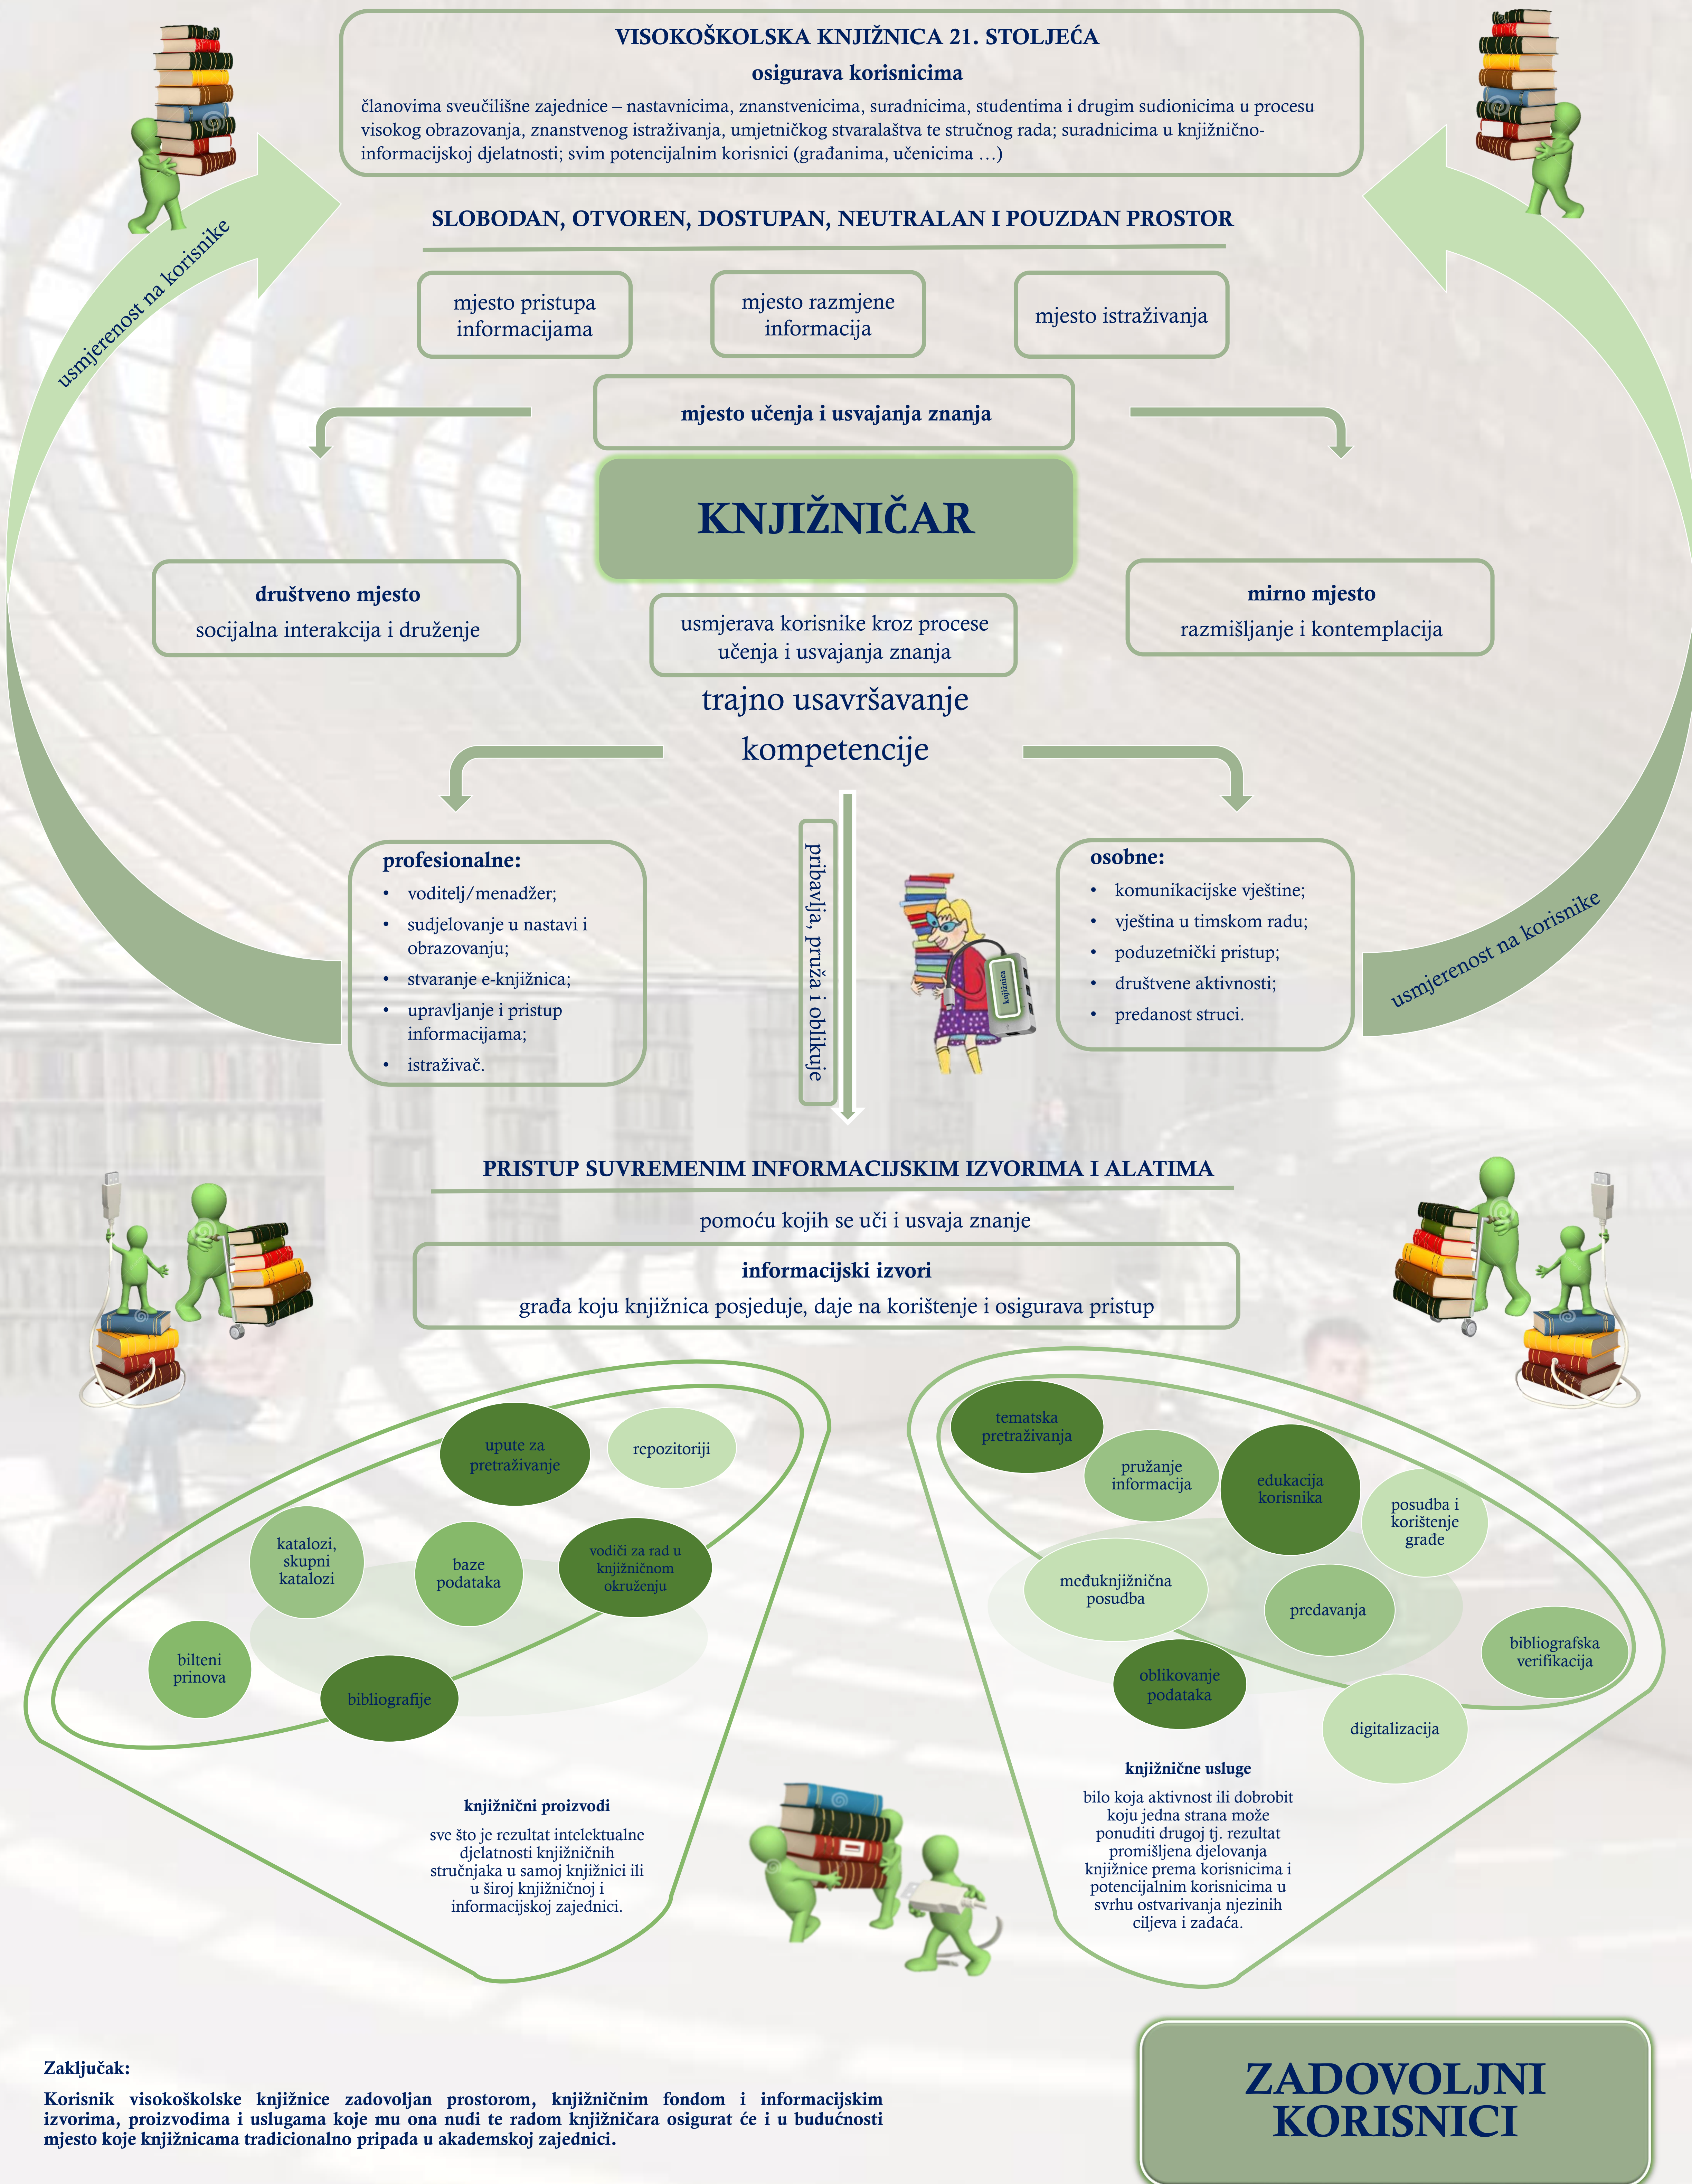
VISOKOŠKOLSKA KNJIŽNICA 21. STOLJEĆA

osigurava korisnicima

članovima sveučilišne zajednice – nastavnicima, znanstvenicima, suradnicima, studentima i drugim sudionicima u procesu visokog obrazovanja, znanstvenog istraživanja, umjetničkog stvaralaštva te stručnog rada; suradnicima u knjižničnoinformacijskoj djelatnosti; svim potencijalnim korisnici (građanima, učenicima …)

usmjerenost na korisnike

SLOBODAN, OTVOREN, DOSTUPAN, NEUTRALAN I POUZDAN PROSTOR

mjesto pristupa informacijama

mjesto razmjene informacija

mjesto istraživanja

mjesto učenja i usvajanja znanja

KNJIŽNIČAR

društveno mjesto
socijalna interakcija i druženje

usmjerava korisnike kroz procese učenja i usvajanja znanja

mirno mjesto
razmišljanje i kontemplacija

trajno usavršavanje

kompetencije

profesionalne:
• voditelj/menadžer;
• sudjelovanje u nastavi i obrazovanju;
• stvaranje e-knjižnica;
• upravljanje i pristup informacijama;
• istraživač.

pribavlja, pruža i oblikuje

knjižnica

osobne:
• komunikacijske vještine;
• vještina u timskom radu;
• poduzetnički pristup;
• društvene aktivnosti;
• predanost struci.

usmjerenost na korisnike

PRISTUP SUVREMENIM INFORMACIJSKIM IZVORIMA I ALATIMA

pomoću kojih se uči i usvaja znanje

informacijski izvori
građa koju knjižnica posjeduje, daje na korištenje i osigurava pristup

upute za pretraživanje

repozitoriji

katalozi, skupni katalozi

baze podataka

vodiči za rad u knjižničnom okruženju

bilteni prinova

bibliografije

knjižnični proizvodi

sve što je rezultat intelektualne djelatnosti knjižničnih stručnjaka u samoj knjižnici ili u široj knjižničnoj i informacijskoj zajednici.

tematska pretraživanja

pružanje informacija

edukacija korisnika

posudba i korištenje građe

međuknjižnična posudba

predavanja

bibliografska verifikacija

oblikovanje podataka

digitalizacija

knjižnične usluge

bilo koja aktivnost ili dobrobit koju jedna strana može ponuditi drugoj tj. rezultat promišljena djelovanja knjižnice prema korisnicima i potencijalnim korisnicima u svrhu ostvarivanja njezinih ciljeva i zadaća.

Zaključak:

Korisnik visokoškolske knjižnice zadovoljan prostorom, knjižničnim fondom i informacijskim izvorima, proizvodima i uslugama koje mu ona nudi te radom knjižničara osigurat će i u budućnosti mjesto koje knjižnicama tradicionalno pripada u akademskoj zajednici.

ZADOVOLJNI KORISNICI